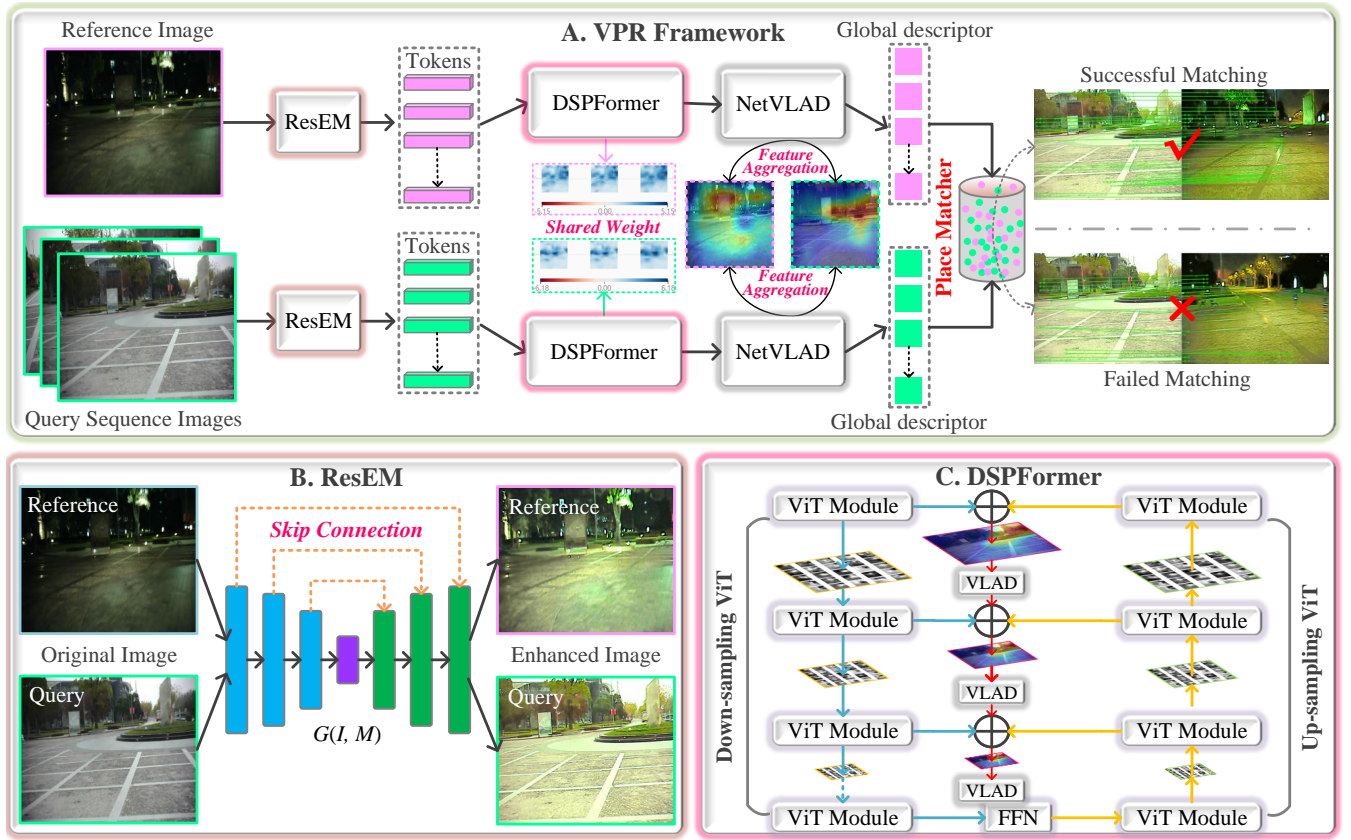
A. VPR Framework

Reference Image

ResEM

Tokens

DSPFormer

NetVLAD

Global descriptor

Successful Matching

Feature Aggregation

Shared Weight

Place Matcher

Feature Aggregation

Tokens

Query Sequence Images

ResEM

DSPFormer

NetVLAD

Global descriptor

Failed Matching

B. ResEM

Reference

Skip Connection

Reference

Original Image

Enhanced Image

Query

Query

$G(I, M)$

C. DSPFormer

ViT Module

ViT Module

VLAD

ViT Module

ViT Module

VLAD

ViT Module

ViT Module

VLAD

ViT Module

FFN

ViT Module

Down-sampling ViT

Up-sampling ViT